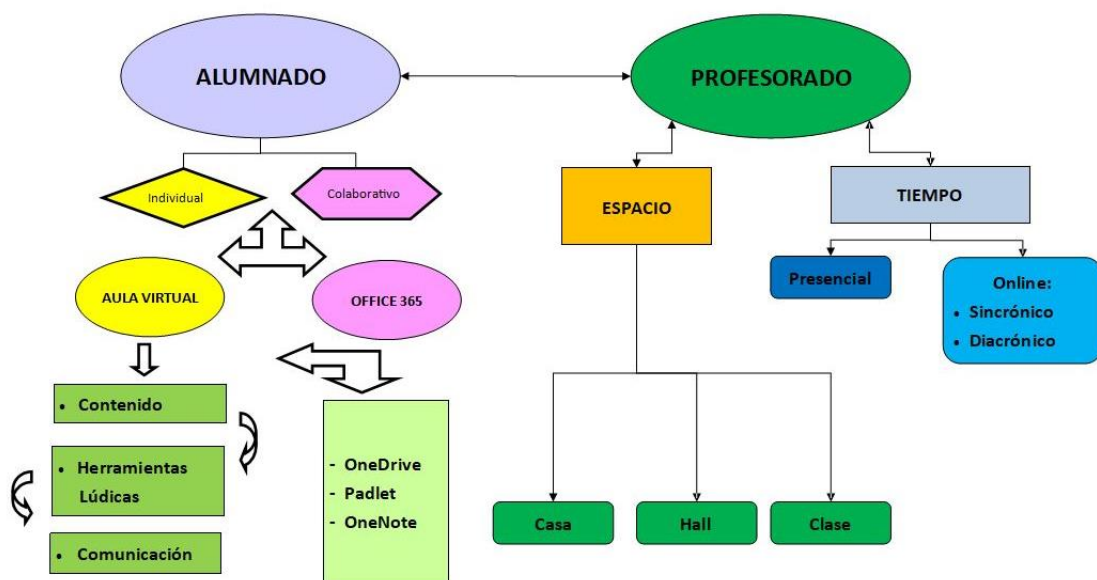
ALUMNADO

PROFESORADO

Individual

Colaborativo

ESPACIO

TIEMPO

AULA VIRTUAL

OFFICE 365

Presencial

Online:
• Sincrónico
• Diacrónico

• Contenido

• Herramientas Lúdicas

• Comunicación

- OneDrive
- Padlet
- OneNote

Casa

Hall

Clase